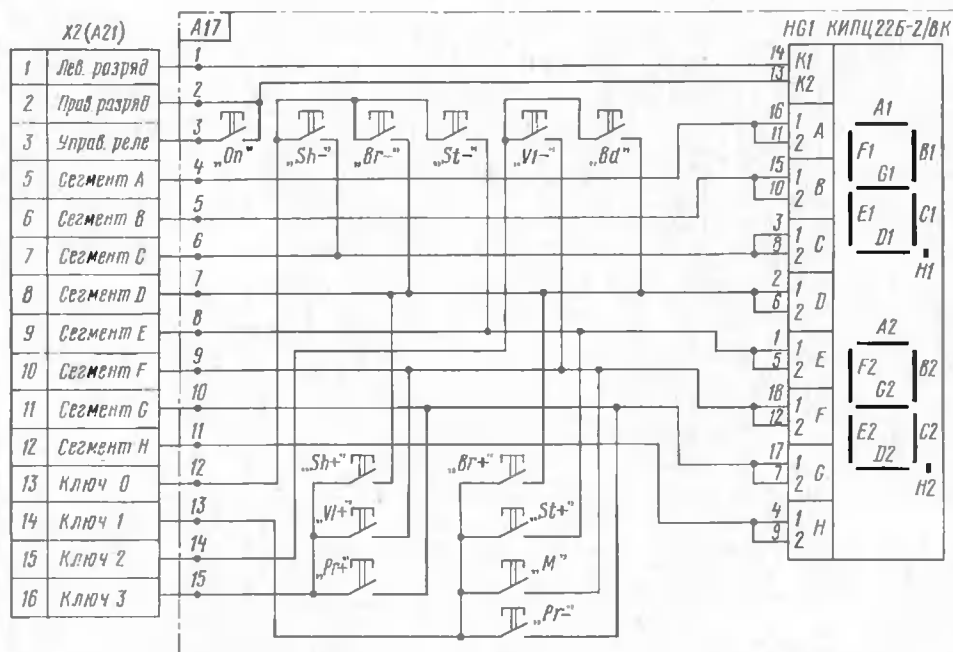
X2 (A21)

| | |
|---|---|
| 1 | Лев. разряд |
| 2 | Прав разряд |
| 3 | Управ. реле |
| 5 | Сегмент A |
| 6 | Сегмент B |
| 7 | Сегмент C |
| 8 | Сегмент D |
| 9 | Сегмент E |
| 10 | Сегмент F |
| 11 | Сегмент G |
| 12 | Сегмент H |
| 13 | Ключ 0 |
| 14 | Ключ 1 |
| 15 | Ключ 2 |
| 16 | Ключ 3 |

A17

1 2 3 4 5 6 7 8 9 10 11 12 13 14 15

„On" „Sh-" „Br-" „St-" „Vl-" „Bd"

„Sh+" „Vl+" „Pr+" „Br+" „St+" „M" „Pr-"

HG1 КИПЦ22Б-2/8К

14 K1
13 K2
16 11 1 2 A
15 10 1 2 B
3 8 1 2 C
2 6 1 2 D
1 5 1 2 E
18 12 1 2 F
17 7 1 2 G
4 9 1 2 H

A1
F1 G1 B1
E1 D1 C1
H1

A2
F2 G2 B2
E2 D2 C2
H2